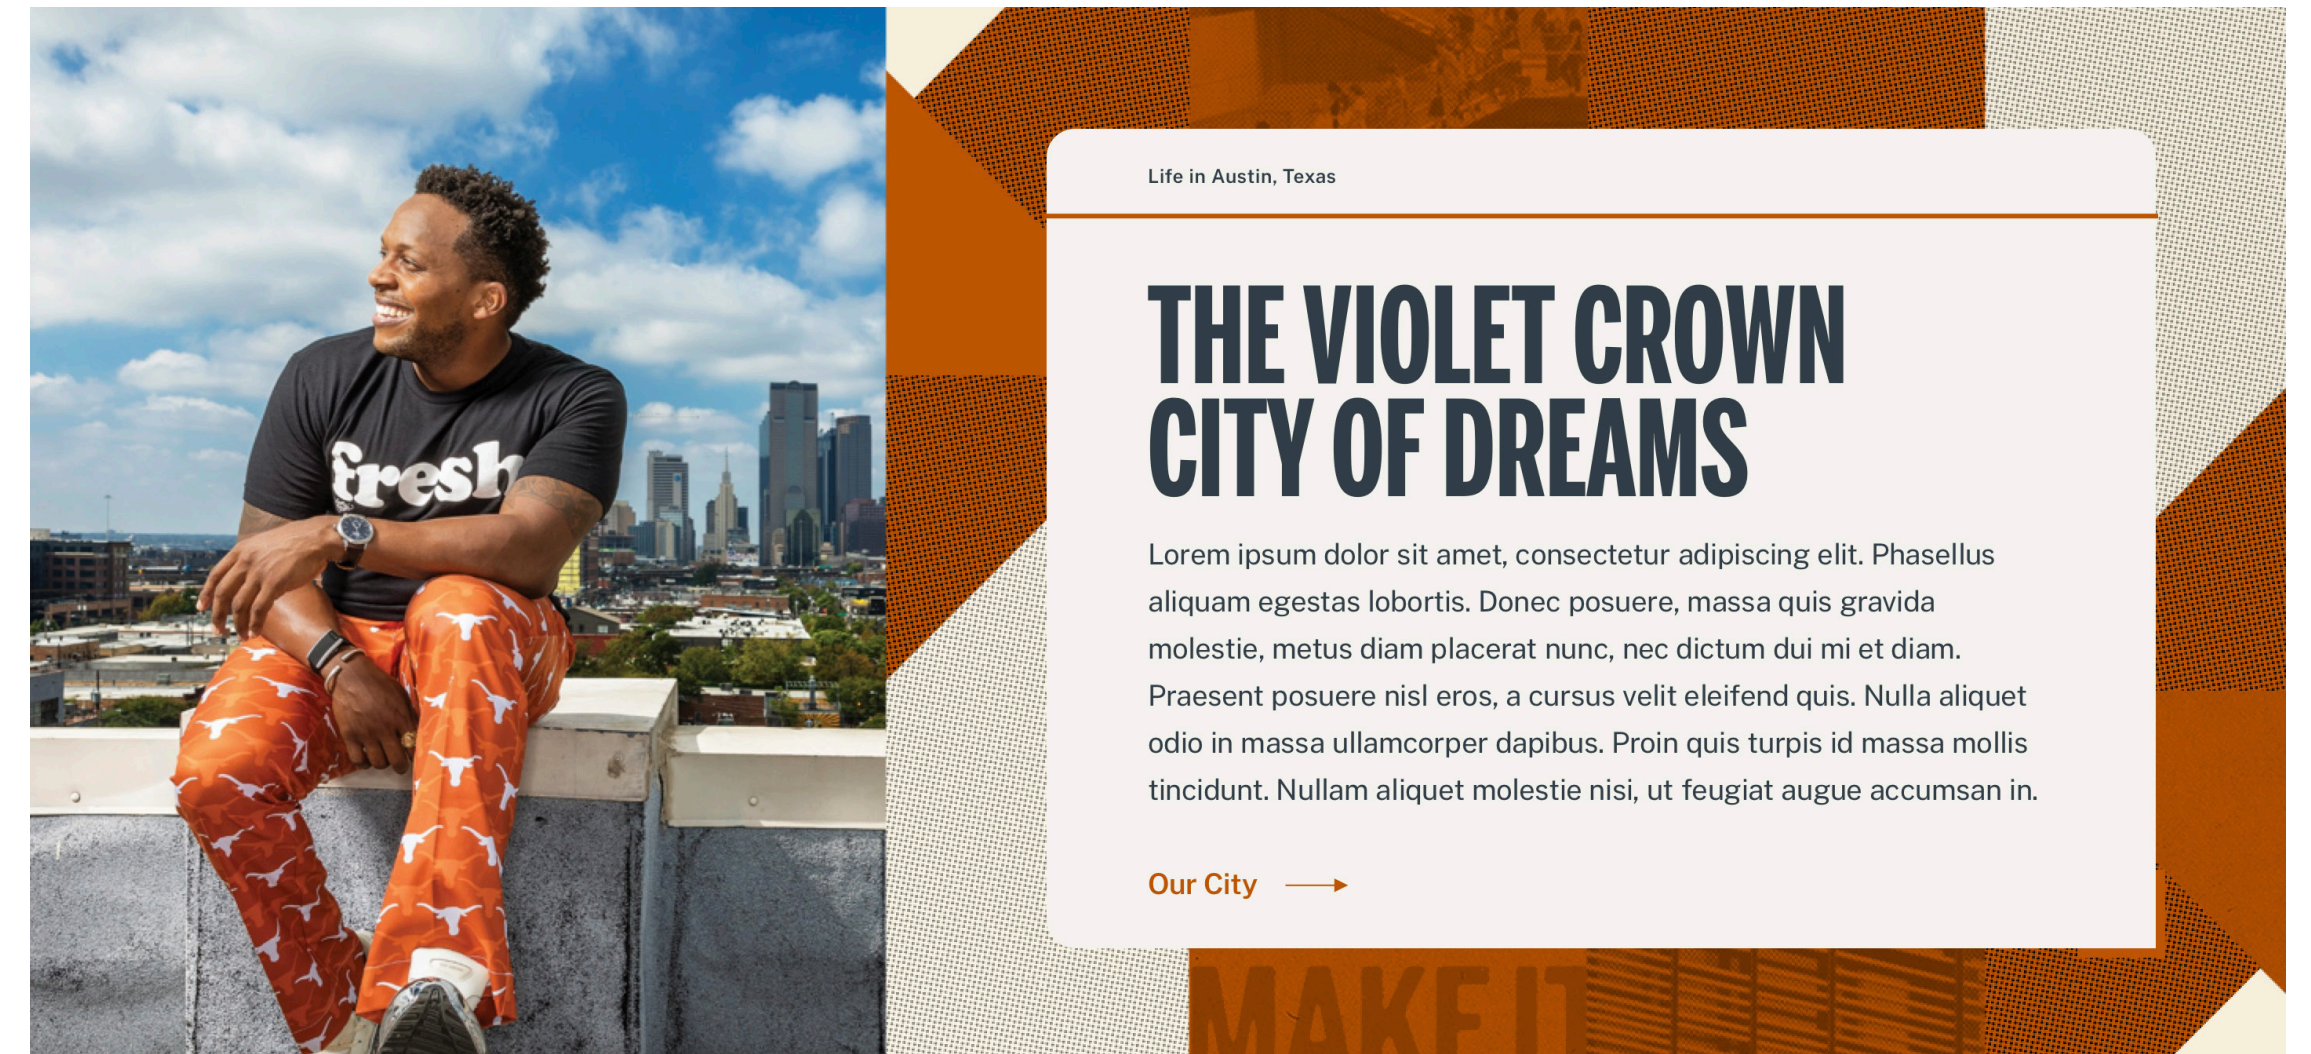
fresh

Life in Austin, Texas

THE VIOLET CROWN CITY OF DREAMS

Lorem ipsum dolor sit amet, consectetur adipiscing elit. Phasellus aliquam egestas lobortis. Donec posuere, massa quis gravida molestie, metus diam placerat nunc, nec dictum dui mi et diam. Praesent posuere nisl eros, a cursus velit eleifend quis. Nulla aliquet odio in massa ullamcorper dapibus. Proin quis turpis id massa mollis tincidunt. Nullam aliquet molestie nisi, ut feugiat augue accumsan in.

Our City

MAKE IT